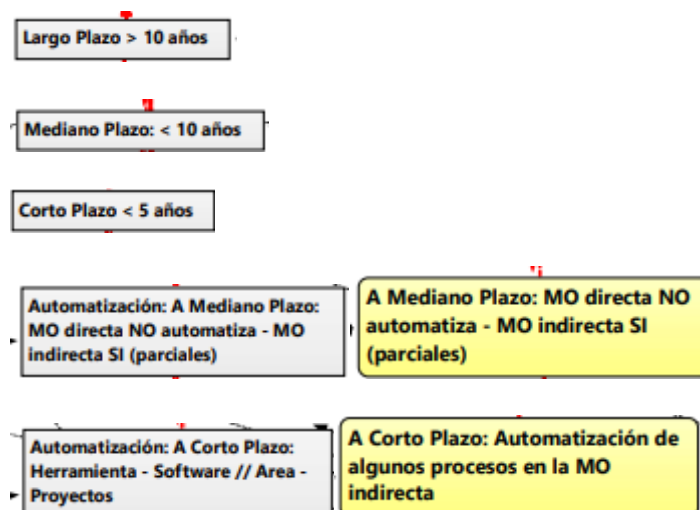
Largo Plazo > 10 años

Mediano Plazo: < 10 años

Corto Plazo < 5 años

Automatización: A Mediano Plazo: MO directa NO automatiza - MO indirecta SI (parciales)

A Mediano Plazo: MO directa NO automatiza - MO indirecta SI (parciales)

Automatización: A Corto Plazo: Herramienta - Software // Area - Proyectos

A Corto Plazo: Automatización de algunos procesos en la MO indirecta